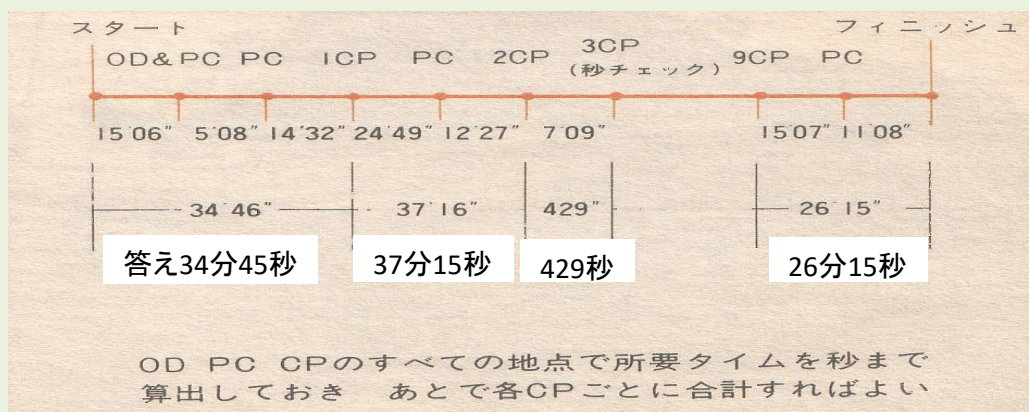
スタート　　　　　　　　　　　　　　　　　　　　　　　　　　　フィニッシュ

OD&PC　PC　1CP　PC　2CP　3CP (秒チェック)　9CP　PC

15′06″　5′08″　14′32″　24′49″　12′27″　7′09″　15′07″　11′08″

34′46″　37′16″　429″　26′15″

答え34分45秒　37分15秒　429秒　26分15秒

OD PC CPのすべての地点で所要タイムを秒まで算出しておき　あとで各CPごとに合計すればよい